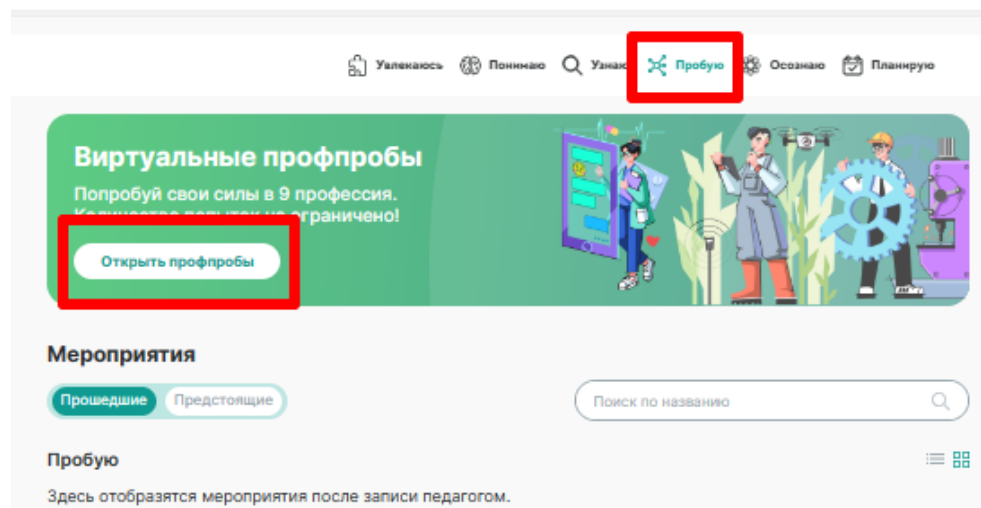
Увлекаюсь Понимаю Узна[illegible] Пробую Осознаю Планирую

Виртуальные профпробы

Попробуй свои силы в 9 профессия. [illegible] не ограничено!

Открыть профпробы

Мероприятия

Прошедшие Предстоящие

Поиск по названию

Пробую

Здесь отобразятся мероприятия после записи педагогом.